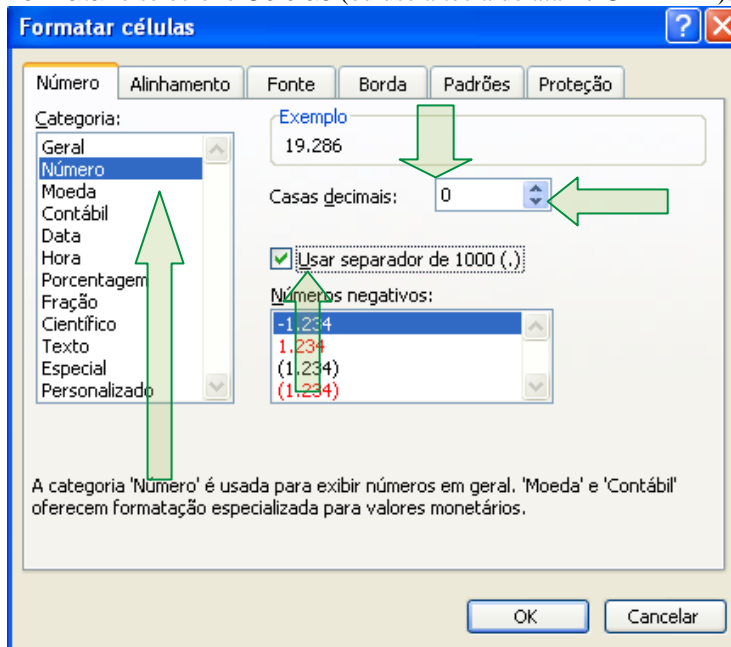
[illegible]

Formatar células

Número | Alinhamento | Fonte | Borda | Padrões | Proteção

Categoria:
Geral
Número
Moeda
Contábil
Data
Hora
Porcentagem
Fração
Científico
Texto
Especial
Personalizado

Exemplo
19.286

Casas decimais: 0

Usar separador de 1000 (.)

Números negativos:
-1.234
1.234
(1.234)
(1.234)

A categoria 'Número' é usada para exibir números em geral. 'Moeda' e 'Contábil' oferecem formatação especializada para valores monetários.

OK Cancelar